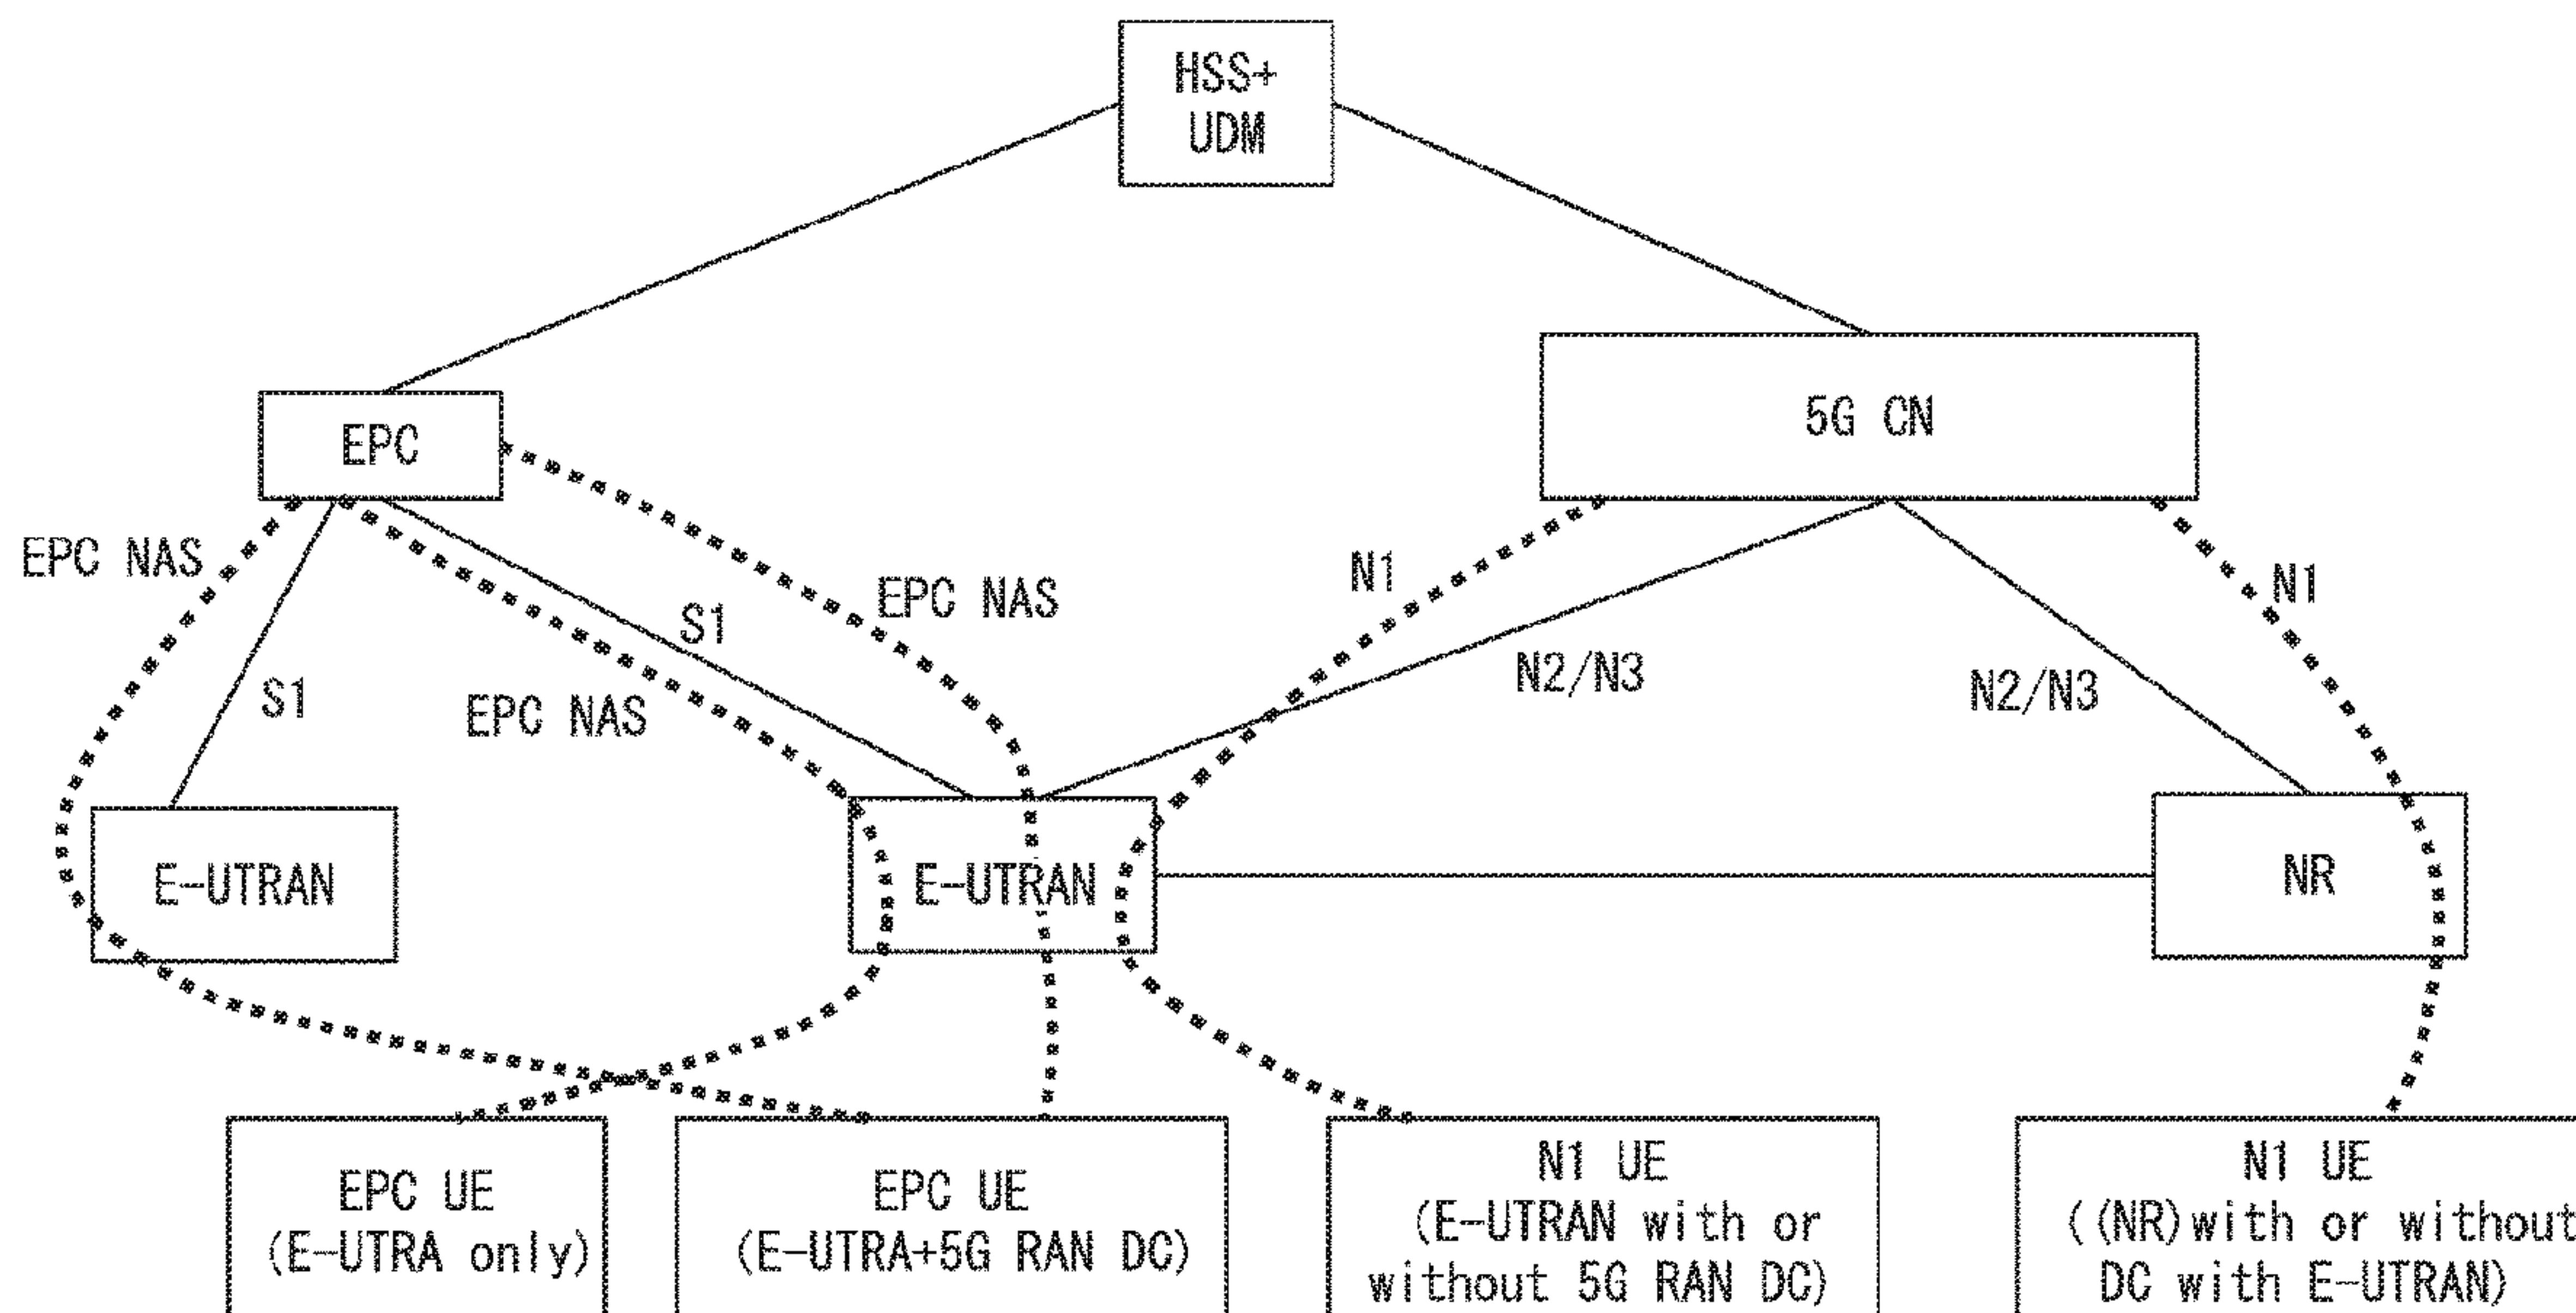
HSS+
UDM

EPC

5G CN

EPC NAS

S1

S1

EPC NAS

EPC NAS

N1

N2/N3

N2/N3

N1

E-UTRAN

E-UTRAN

NR

EPC UE
(E-UTRA only)

EPC UE
(E-UTRA+5G RAN DC)

N1 UE
(E-UTRAN with or without 5G RAN DC)

N1 UE
((NR) with or without DC with E-UTRAN)